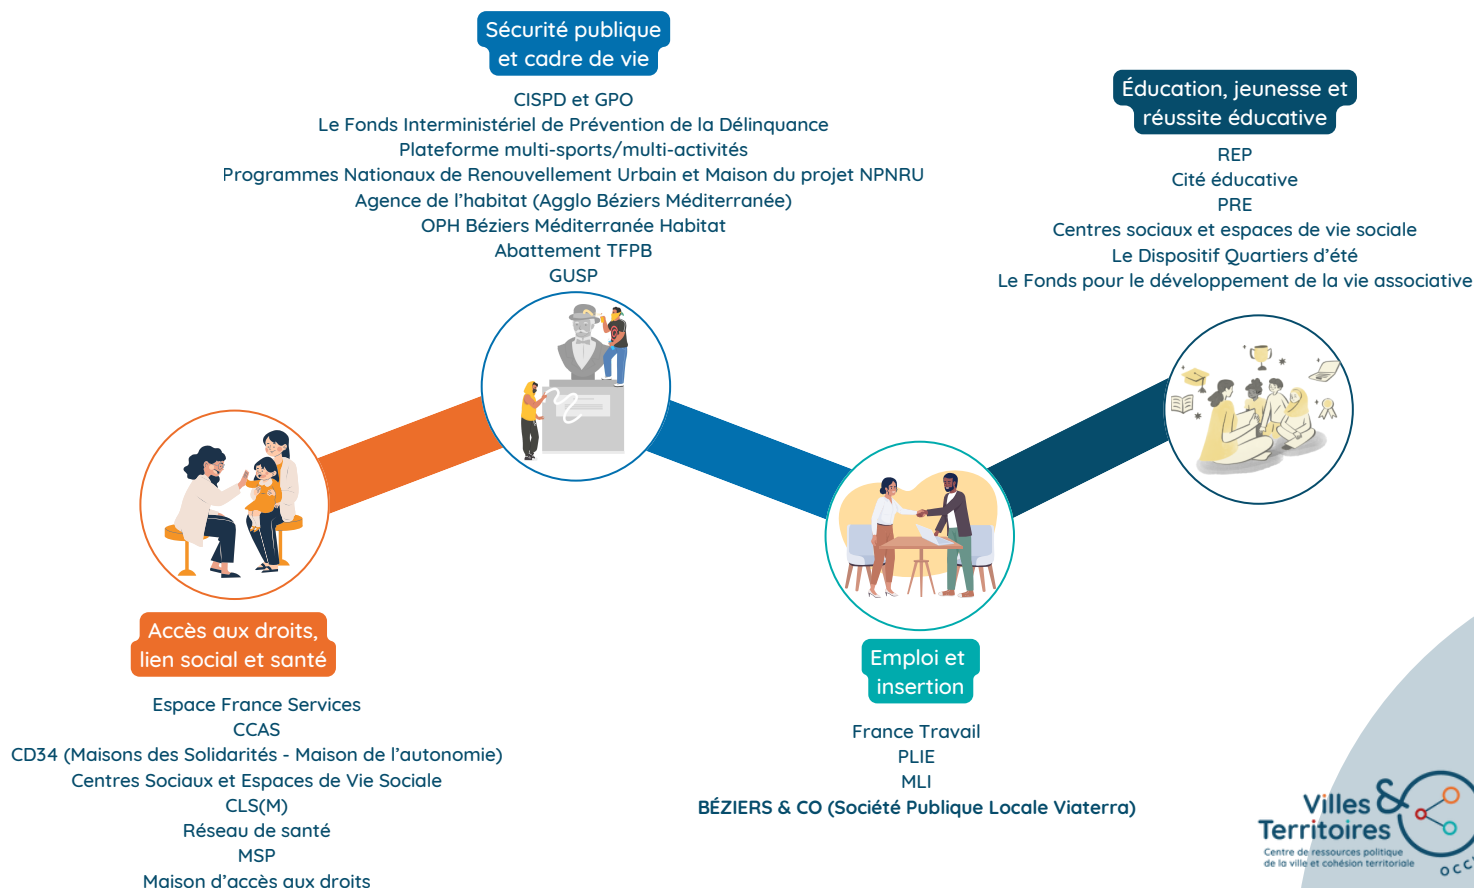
Sécurité publique et cadre de vie

CISPD et GPO
Le Fonds Interministériel de Prévention de la Délinquance
Plateforme multi-sports/multi-activités
Programmes Nationaux de Renouvellement Urbain et Maison du projet NPNRU
Agence de l'habitat (Agglo Béziers Méditerranée)
OPH Béziers Méditerranée Habitat
Abattement TFPB
GUSP

Éducation, jeunesse et réussite éducative

REP
Cité éducative
PRE
Centres sociaux et espaces de vie sociale
Le Dispositif Quartiers d'été
Le Fonds pour le développement de la vie associative

Accès aux droits, lien social et santé

Espace France Services
CCAS
CD34 (Maisons des Solidarités - Maison de l'autonomie)
Centres Sociaux et Espaces de Vie Sociale
CLS(M)
Réseau de santé
MSP
Maison d'accès aux droits

Emploi et insertion

France Travail
PLIE
MLI
BÉZIERS & CO (Société Publique Locale Viaterra)

Villes & Territoires
Centre de ressources politique de la ville et cohésion territoriale
OCC